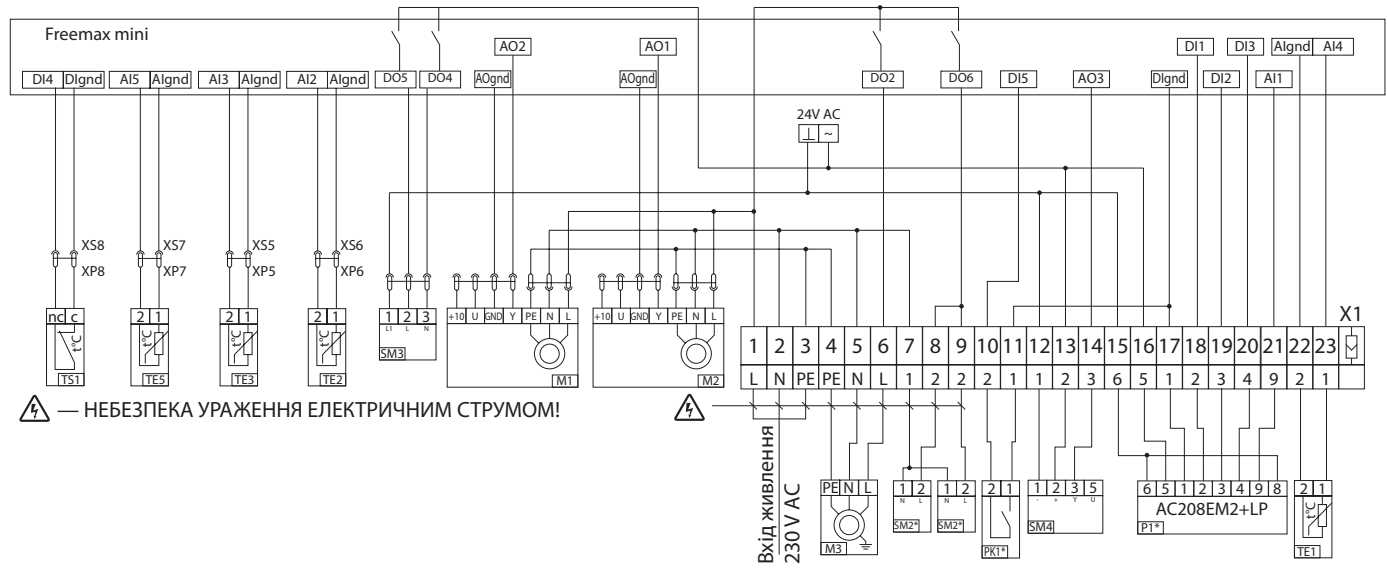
Freemax mini

DI4 DIgnd AI5 AIgnd AI3 AIgnd AI2 AIgnd DO5 DO4 AO2 AOgnd AO1 AOgnd DO2 DO6 DI5 AO3 DIgnd DI1 DI2 DI3 AI1 AIgnd AI4

24V AC
⊥ ~

XS8 XP8 XS7 XP7 XS5 XP5 XS6 XP6

nc c TS1
2 1 TE5
2 1 TE3
2 1 TE2

1 2 3
L1 L N
SM3

+10 U GND Y PE N L
M1

+10 U GND Y PE N L
M2

X1

| 1 | 2 | 3 | 4 | 5 | 6 | 7 | 8 | 9 | 10 | 11 | 12 | 13 | 14 | 15 | 16 | 17 | 18 | 19 | 20 | 21 | 22 | 23 |
|---|---|---|---|---|---|---|---|---|---|---|---|---|---|---|---|---|---|---|---|---|---|---|
| L | N | PE | PE | N | L | 1 | 2 | 2 | 2 | 1 | 1 | 2 | 3 | 6 | 5 | 1 | 2 | 3 | 4 | 9 | 2 | 1 |

— НЕБЕЗПЕКА УРАЖЕННЯ ЕЛЕКТРИЧНИМ СТРУМОМ!

Вхід живлення
230 V AC

PE N L
M3

1 2
N L
SM2*

1 2
N L
SM2*

2 1
PK1*

1 2 3 5
- + Y U
SM4

6 5 1 2 3 4 9 8
AC208EM2+LP
P1*

2 1
TE1